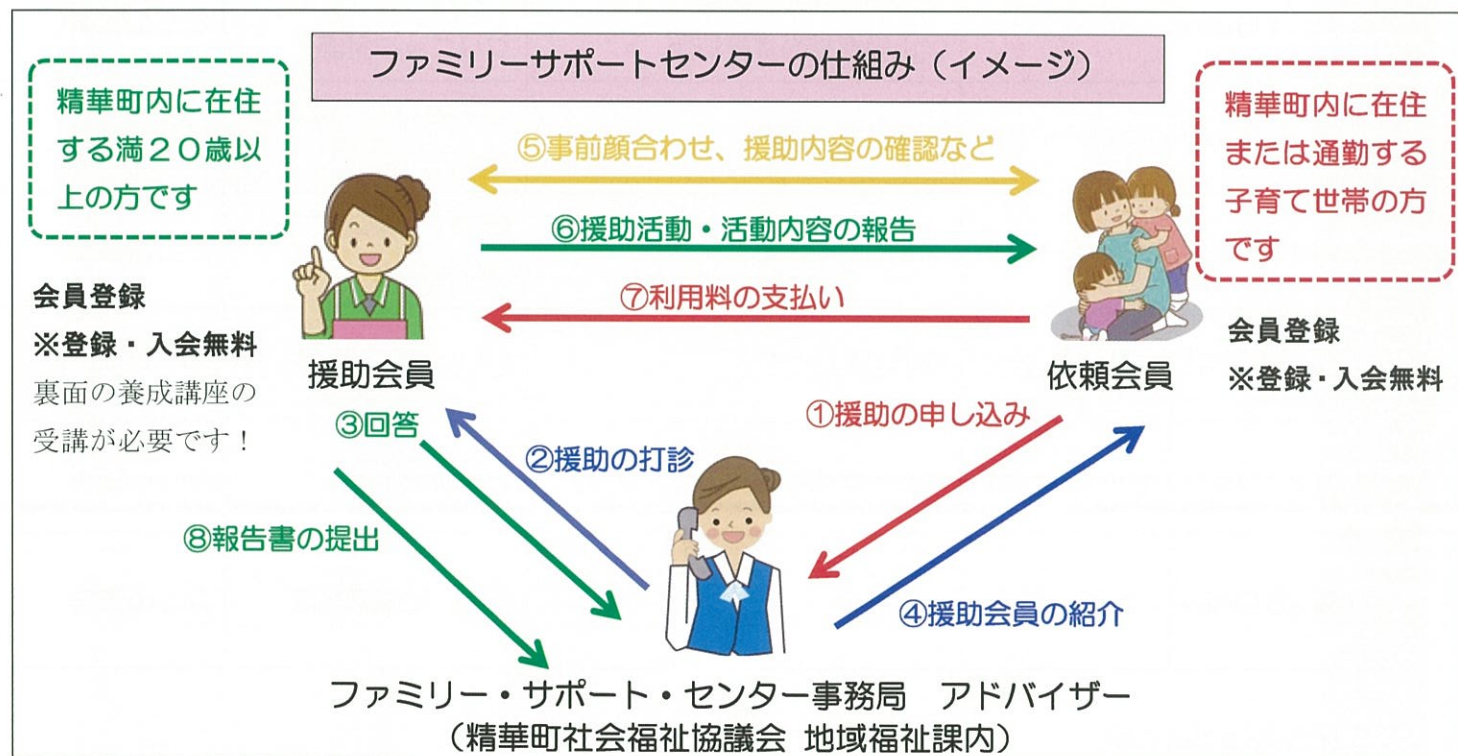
ファミリーサポートセンターの仕組み（イメージ）

精華町内に在住する満２０歳以上の方です

精華町内に在住または通勤する子育て世帯の方です

⑤事前顔合わせ、援助内容の確認など

⑥援助活動・活動内容の報告

⑦利用料の支払い

会員登録
※登録・入会無料
裏面の養成講座の受講が必要です！

援助会員

依頼会員

会員登録
※登録・入会無料

③回答

②援助の打診

①援助の申し込み

⑧報告書の提出

④援助会員の紹介

ファミリー・サポート・センター事務局　アドバイザー
（精華町社会福祉協議会 地域福祉課内）